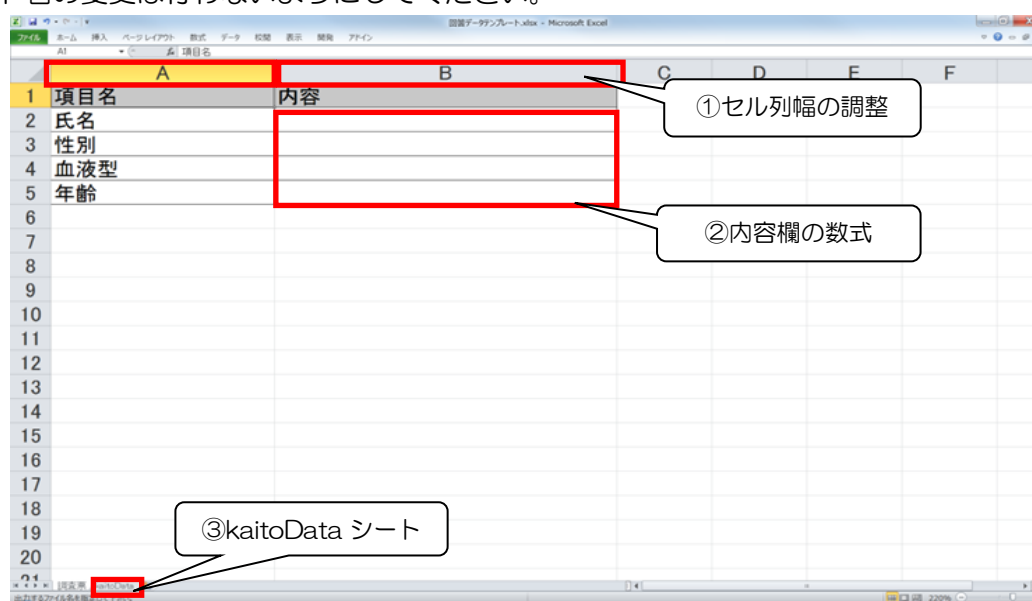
回答データテンプレート.xlsx - Microsoft Excel

ファイル　ホーム　挿入　ページレイアウト　数式　データ　校閲　表示　開発　アドイン

A1　項目名

| | A | B | C | D | E | F |
|---|---|---|---|---|---|---|
| 1 | 項目名 | 内容 | | | | |
| 2 | 氏名 | | | | | |
| 3 | 性別 | | | | | |
| 4 | 血液型 | | | | | |
| 5 | 年齢 | | | | | |
| 6 | | | | | | |
| 7 | | | | | | |
| 8 | | | | | | |
| 9 | | | | | | |
| 10 | | | | | | |
| 11 | | | | | | |
| 12 | | | | | | |
| 13 | | | | | | |
| 14 | | | | | | |
| 15 | | | | | | |
| 16 | | | | | | |
| 17 | | | | | | |
| 18 | | | | | | |
| 19 | | | | | | |
| 20 | | | | | | |

①セル列幅の調整

②内容欄の数式

③kaitoData シート

調査票　kaitoData

220%